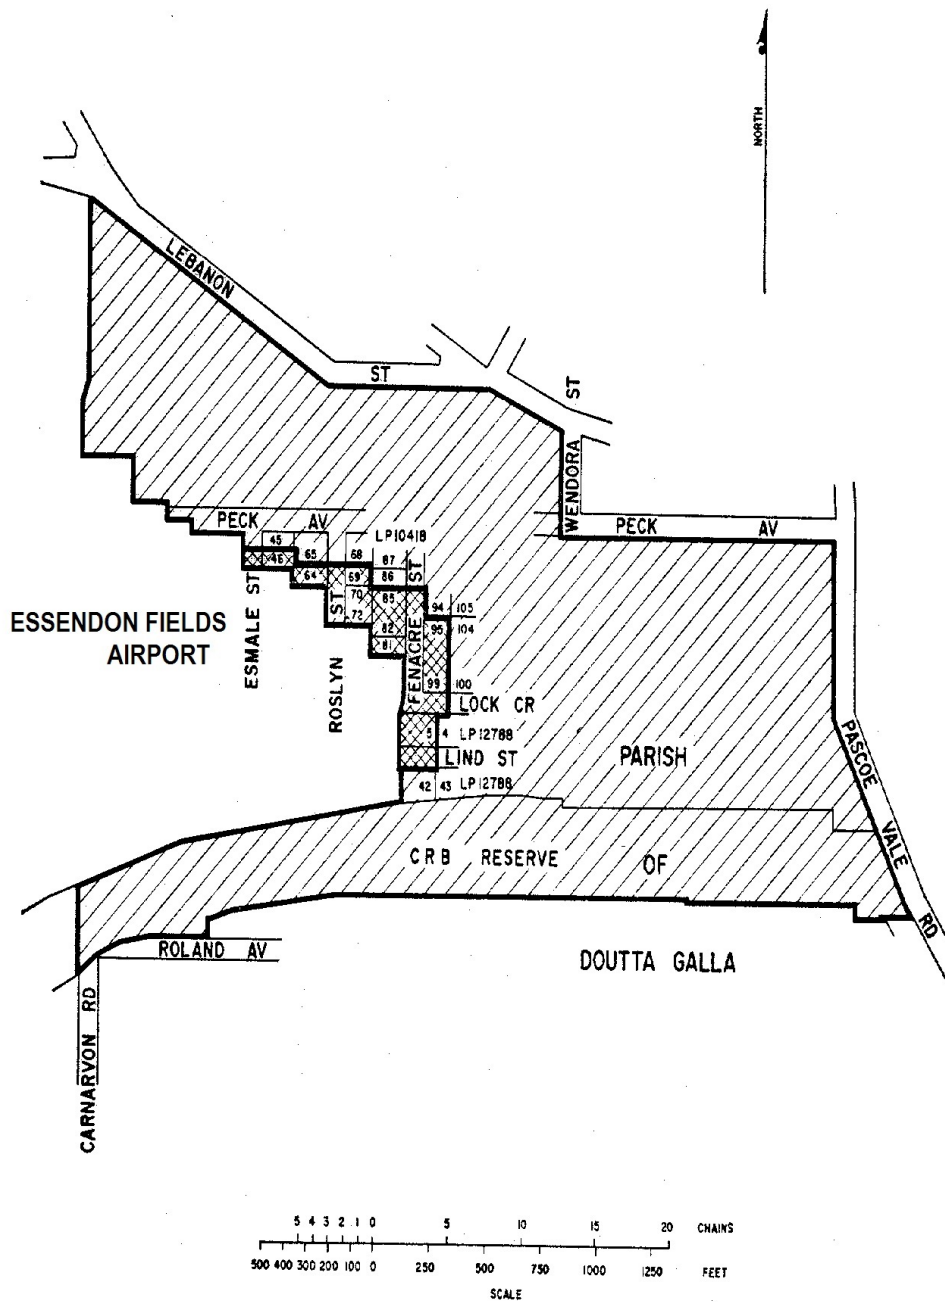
NORTH

LEBANON ST

ST

WENDORA

PECK AV

PECK AV

45
46
65
64
68
LP10418
87
86
ST
69
70
72
85
82
81
94
105
95
104
99
100

ESSENDON FIELDS AIRPORT

ESMALE ST

ST

ROSLYN

FENACRE

LOCK CR

5
4
LP12788

LIND ST

42
43
LP12788

PARISH

PASCOE VALE RD

CRB RESERVE

OF

ROLAND AV

DOUTTA GALLA

CARNARVON RD

5 4 3 2 1 0 5 10 15 20 CHAINS

500 400 300 200 100 0 250 500 750 1000 1250 FEET

SCALE